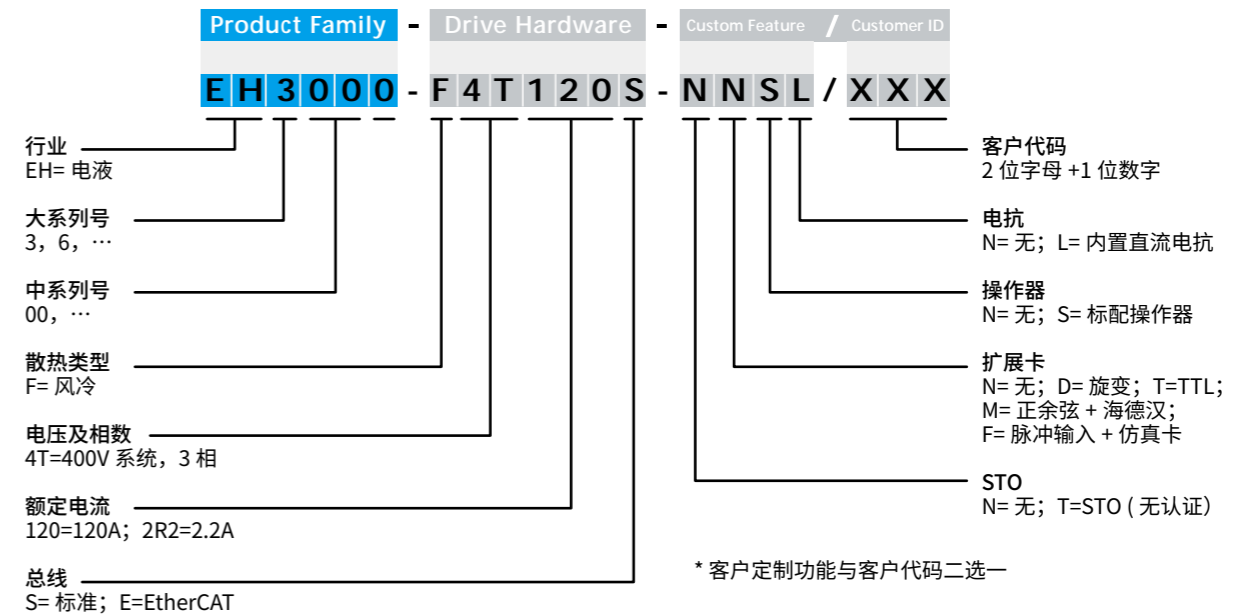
Product Family - Drive Hardware - Custom Feature / Customer ID

EH3000 - F4T120S - NNSL / XXX

行业
EH= 电液

大系列号
3，6，…

中系列号
00，…

散热类型
F= 风冷

电压及相数
4T=400V 系统，3 相

额定电流
120=120A；2R2=2.2A

总线
S= 标准；E=EtherCAT

客户代码
2 位字母 +1 位数字

电抗
N= 无；L= 内置直流电抗

操作器
N= 无；S= 标配操作器

扩展卡
N= 无；D= 旋变；T=TTL；
M= 正余弦 + 海德汉；
F= 脉冲输入 + 仿真卡

STO
N= 无；T=STO ( 无认证)

* 客户定制功能与客户代码二选一